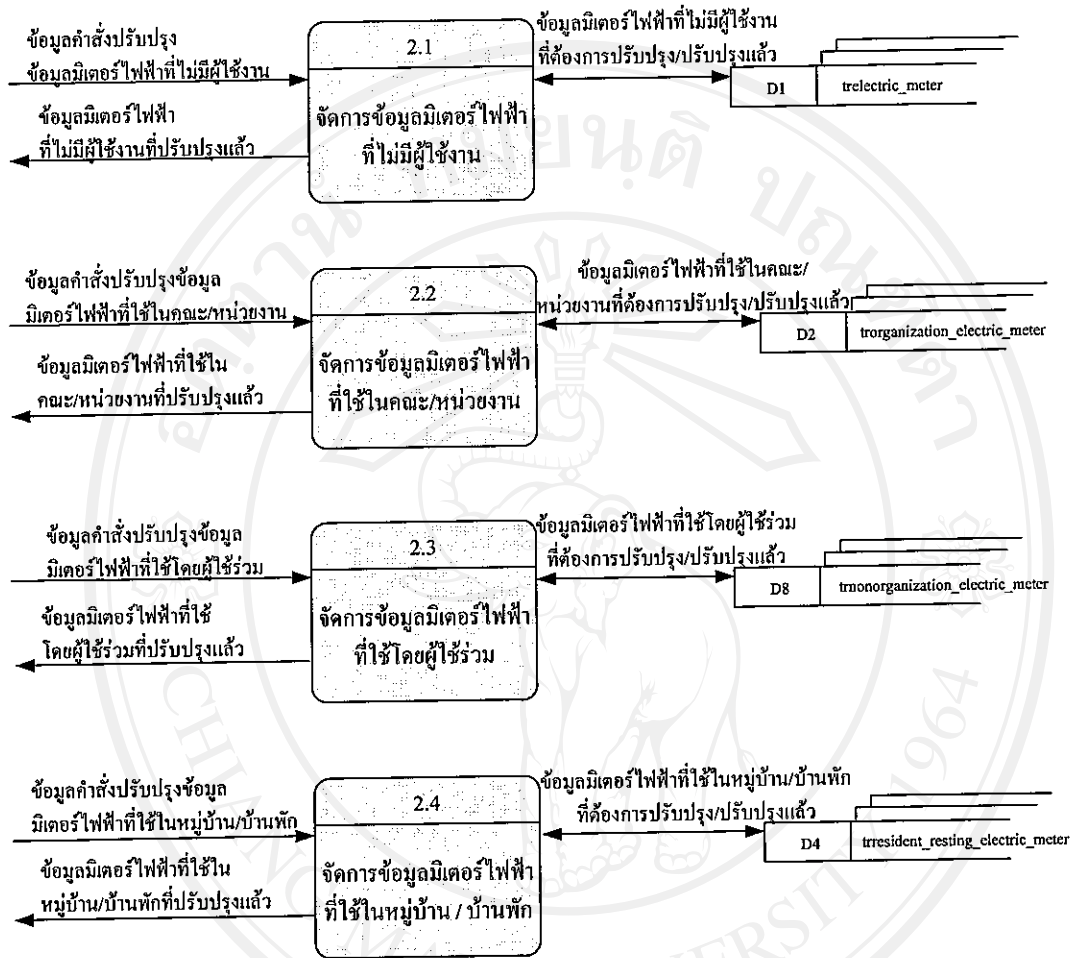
ข้อมูลคำสั่งปรับปรุง ข้อมูลมิเตอร์ไฟฟ้าที่ไม่มีผู้ใช้งาน

ข้อมูลมิเตอร์ไฟฟ้า ที่ไม่มีผู้ใช้งานที่ปรับปรุงแล้ว

2.1

จัดการข้อมูลมิเตอร์ไฟฟ้า ที่ไม่มีผู้ใช้งาน

ข้อมูลมิเตอร์ไฟฟ้าที่ไม่มีผู้ใช้งาน ที่ต้องการปรับปรุง/ปรับปรุงแล้ว

D1 trelectric_meter

ข้อมูลคำสั่งปรับปรุงข้อมูล มิเตอร์ไฟฟ้าที่ใช้ในคณะ/หน่วยงาน

ข้อมูลมิเตอร์ไฟฟ้าที่ใช้ใน คณะ/หน่วยงานที่ปรับปรุงแล้ว

2.2

จัดการข้อมูลมิเตอร์ไฟฟ้า ที่ใช้ในคณะ/หน่วยงาน

ข้อมูลมิเตอร์ไฟฟ้าที่ใช้ในคณะ/ หน่วยงานที่ต้องการปรับปรุง/ปรับปรุงแล้ว

D2 trorganization_electric_meter

ข้อมูลคำสั่งปรับปรุงข้อมูล มิเตอร์ไฟฟ้าที่ใช้โดยผู้ใช้ร่วม

ข้อมูลมิเตอร์ไฟฟ้าที่ใช้ โดยผู้ใช้ร่วมที่ปรับปรุงแล้ว

2.3

จัดการข้อมูลมิเตอร์ไฟฟ้า ที่ใช้โดยผู้ใช้ร่วม

ข้อมูลมิเตอร์ไฟฟ้าที่ใช้โดยผู้ใช้ร่วม ที่ต้องการปรับปรุง/ปรับปรุงแล้ว

D8 trnonorganization_electric_meter

ข้อมูลคำสั่งปรับปรุงข้อมูล มิเตอร์ไฟฟ้าที่ใช้ในหมู่บ้าน/บ้านพัก

ข้อมูลมิเตอร์ไฟฟ้าที่ใช้ใน หมู่บ้าน/บ้านพักที่ปรับปรุงแล้ว

2.4

จัดการข้อมูลมิเตอร์ไฟฟ้า ที่ใช้ในหมู่บ้าน / บ้านพัก

ข้อมูลมิเตอร์ไฟฟ้าที่ใช้ในหมู่บ้าน/บ้านพัก ที่ต้องการปรับปรุง/ปรับปรุงแล้ว

D4 trresident_resting_electric_meter